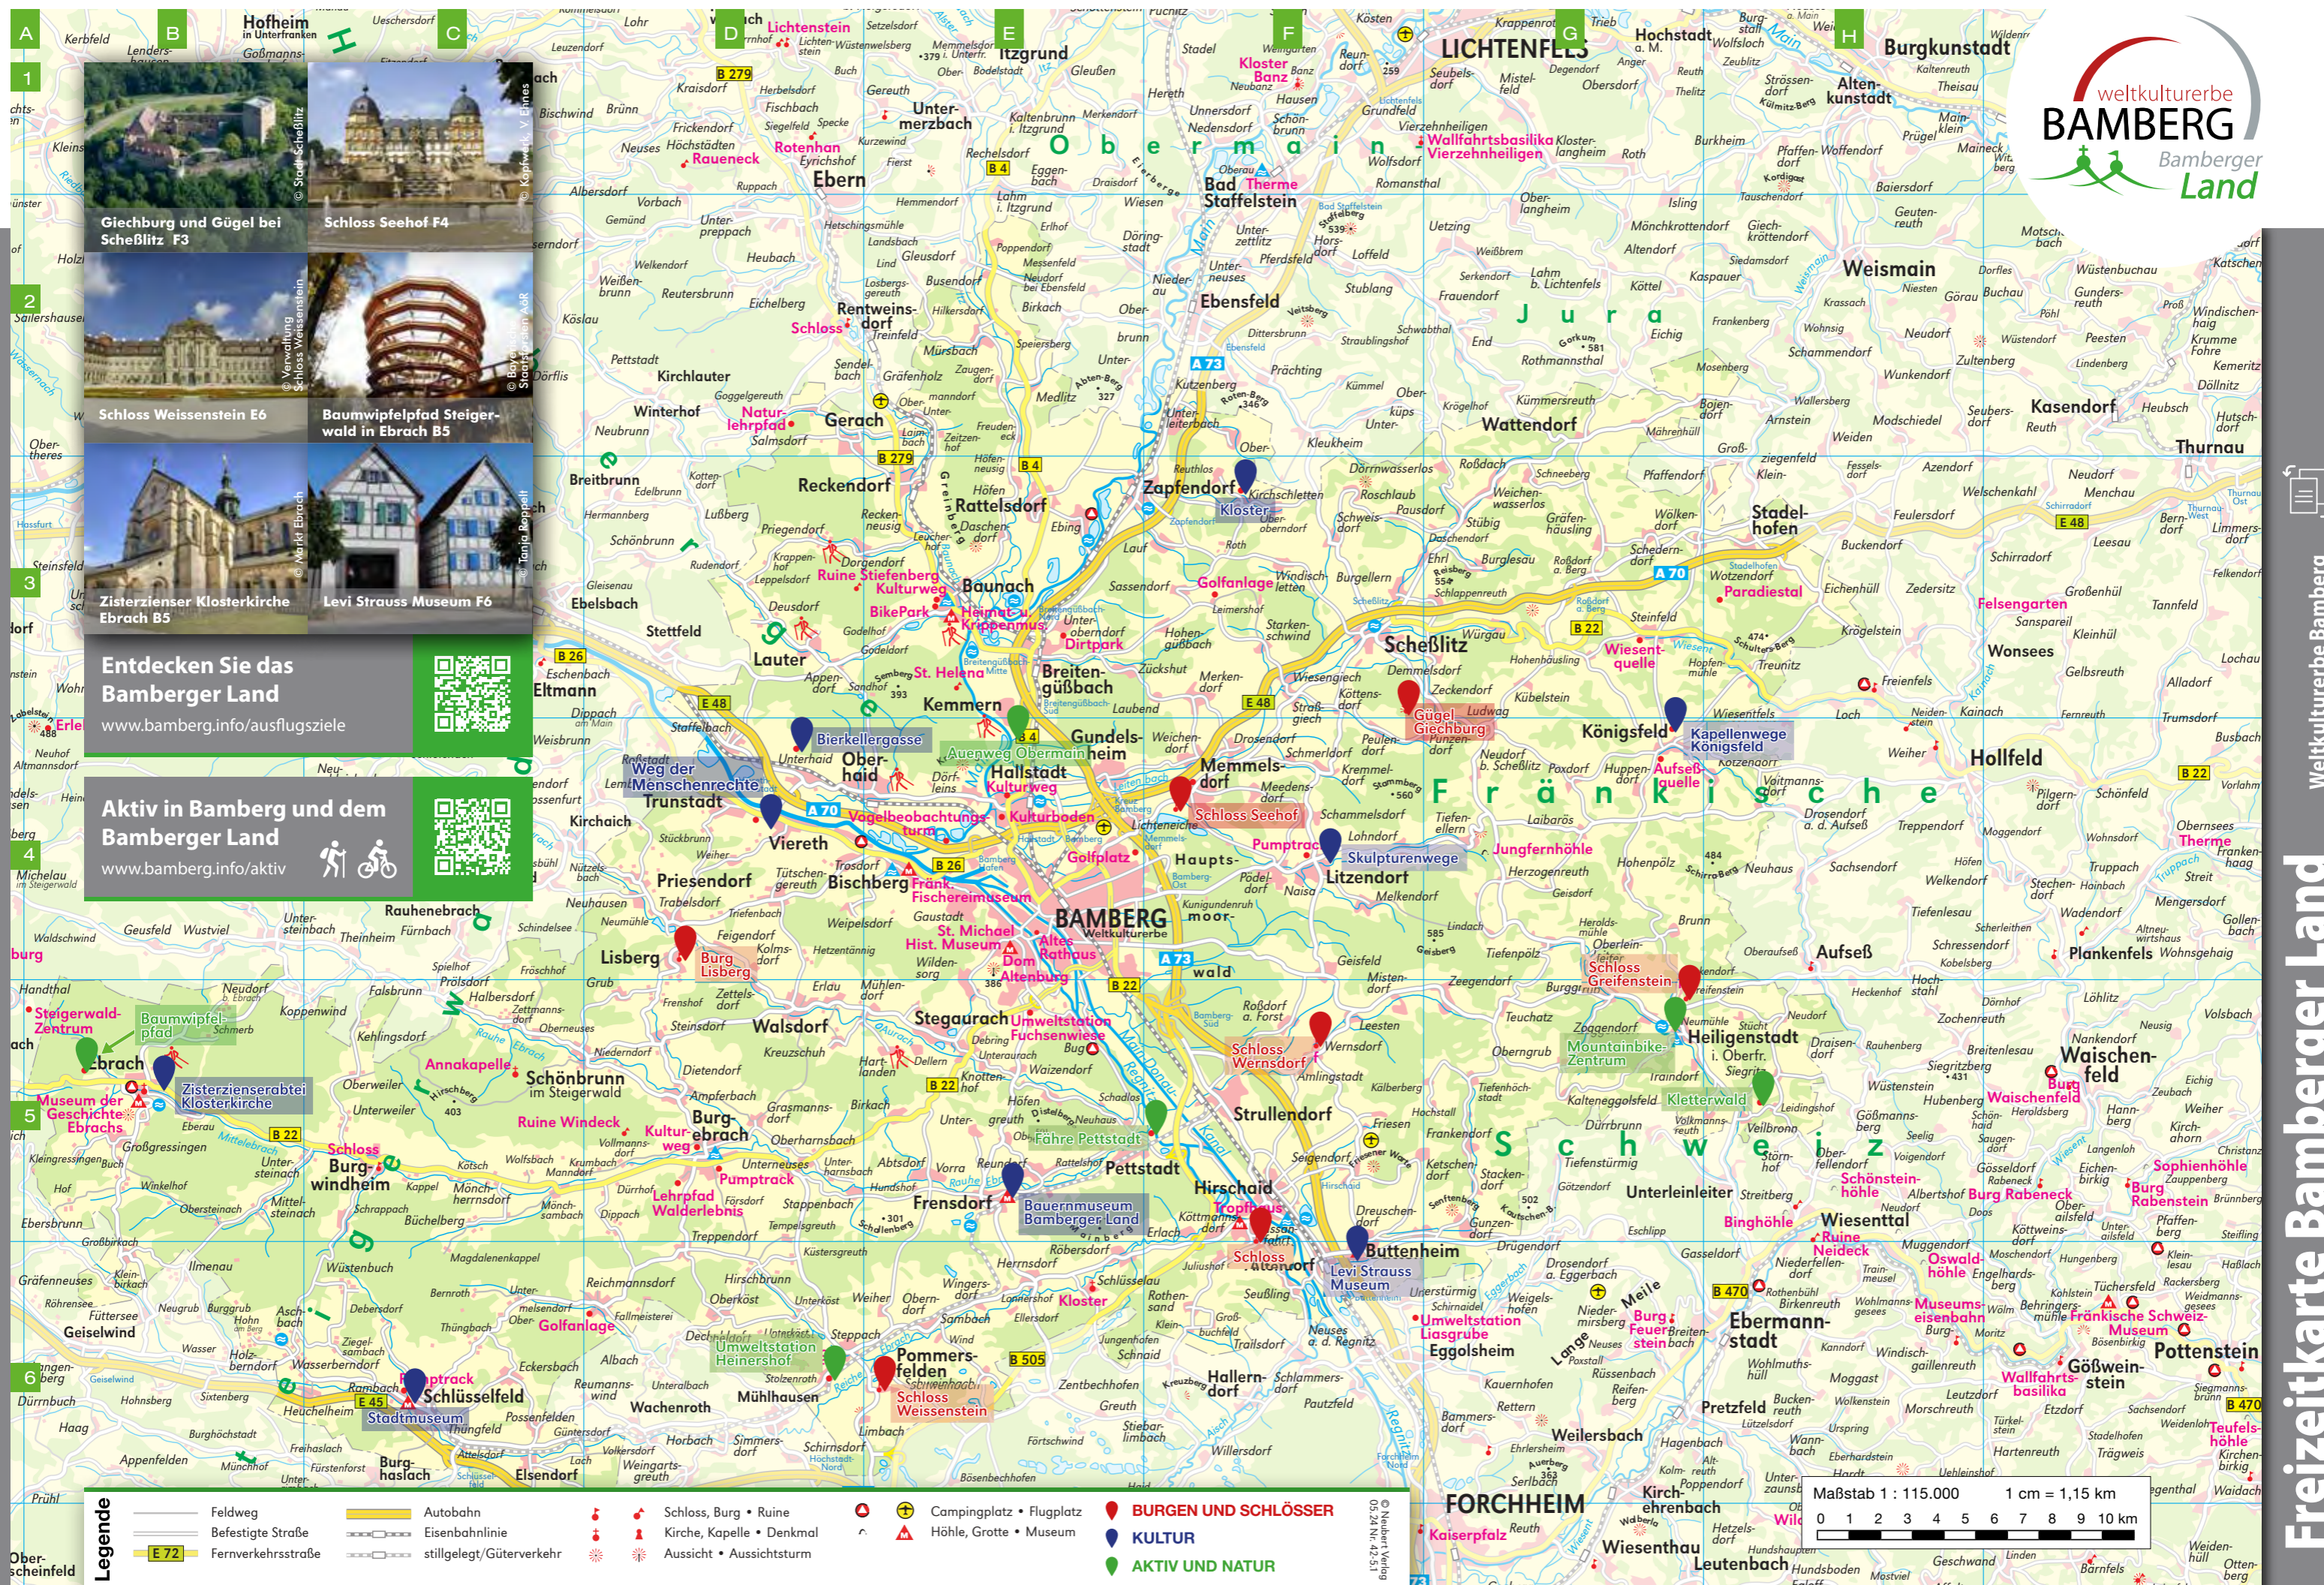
weltkulturerbe
BAMBERG
Bamberger Land

Giechburg und Gügel bei Scheßlitz F3
Schloss Seehof F4
Schloss Weissenstein E6
Baumwipfelpfad Steigerwald in Ebrach B5
Zisterzienser Klosterkirche Ebrach B5
Levi Strauss Museum F6

Entdecken Sie das Bamberger Land
www.bamberg.info/ausflugsziele

Aktiv in Bamberg und dem Bamberger Land
www.bamberg.info/aktiv

Freizeitkarte Bamberger Land
Weltkulturerbe Bamberg

LICHTENFELS
BAMBERG
FORCHHEIM
Obermain
Jura
Fränkische Schweiz
Bad Staffelstein
Ebern
Scheßlitz
Hallstadt
Memmelsdorf
Zapfendorf
Burgebrach
Stegaurach
Strullendorf
Hirschaid
Buttenheim
Heiligenstadt i. Oberfr.
Ebrach
Schlüsselfeld
Pommersfelden
Frensdorf
Viereth-Trunstadt
Baunach
Rattelsdorf
Breitengüßbach
Kemmern
Gundelsheim
Litzendorf
Königsfeld
Hollfeld
Aufseß
Waischenfeld
Wiesenttal
Ebermannstadt
Pottenstein
Gößweinstein
Eggolsheim
Weismain
Burgkunstadt
Kasendorf
Thurnau
Stadelhofen
Wonsees
Priesendorf
Lisberg
Walsdorf
Pettstadt
Altendorf
Gerach
Reckendorf
Lauter
Oberhaid
Bischberg
Pretzfeld
Weilersbach
Kirchehrenbach
Leutenbach
Wiesenthau

Legende
Feldweg
Befestigte Straße
Fernverkehrsstraße
Autobahn
Eisenbahnlinie
stillgelegt/Güterverkehr
Schloss, Burg • Ruine
Kirche, Kapelle • Denkmal
Aussicht • Aussichtsturm
Campingplatz • Flugplatz
Höhle, Grotte • Museum
BURGEN UND SCHLÖSSER
KULTUR
AKTIV UND NATUR
Maßstab 1 : 115.000
1 cm = 1,15 km
0 1 2 3 4 5 6 7 8 9 10 km
© Neubert Verlag